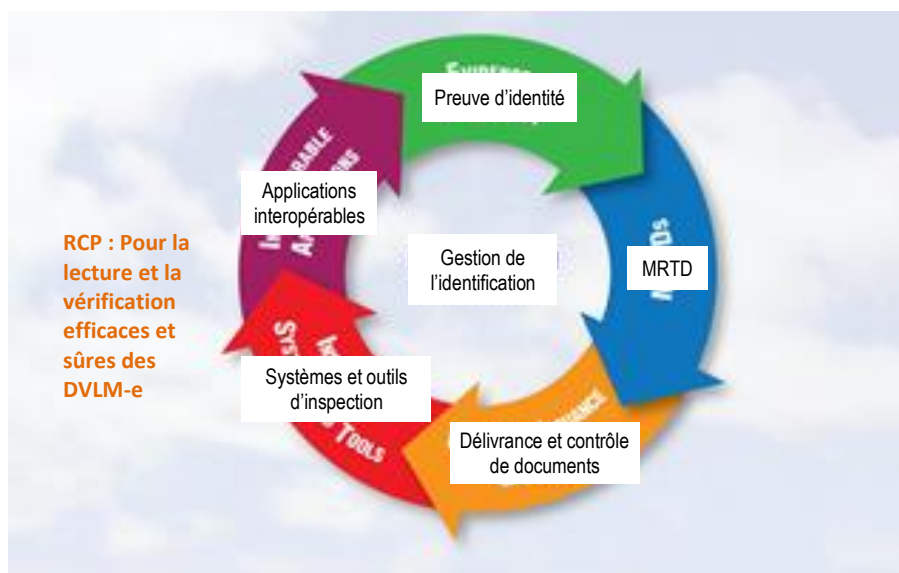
RCP : Pour la lecture et la vérification efficaces et sûres des DVLM-e

Preuve d'identité

MRTD

Délivrance et contrôle de documents

Systèmes et outils d'inspection

Applications interopérables

Gestion de l'identification